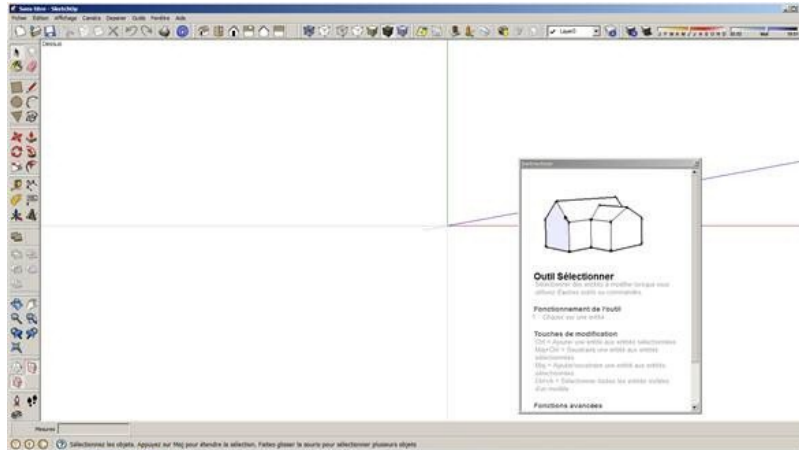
Sans titre - SketchUp
Fichier Edition Affichage Caméra Dessiner Outils Fenêtre Aide
Layer0
Dessus
Instructeur
Outil Sélectionner
Sélectionner des entités à modifier lorsque vous utilisez d'autres outils ou commandes.
Fonctionnement de l'outil
1. Cliquez sur une entité
Touches de modification
Ctrl = Ajouter une entité aux entités sélectionnées
Maj+Ctrl = Soustraire une entité aux entités sélectionnées
Maj = Ajouter/soustraire une entité aux entités sélectionnées
Ctrl+A = Sélectionner toutes les entités visibles d'un modèle
Fonctions avancées
Mesures
Sélectionnez les objets. Appuyez sur Maj pour étendre la sélection. Faites glisser la souris pour sélectionner plusieurs objets